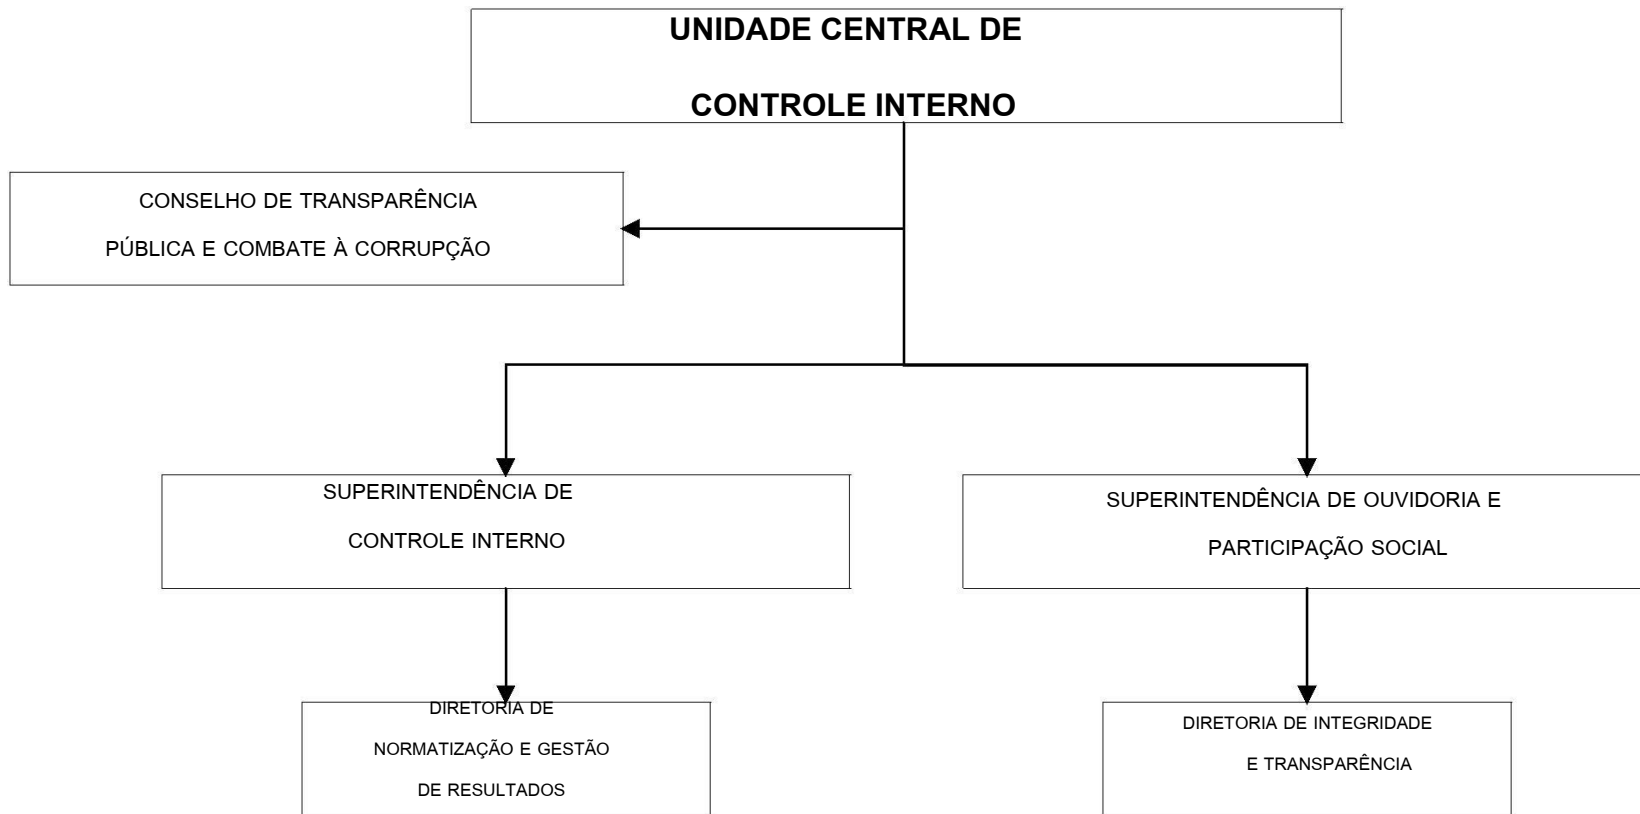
UNIDADE CENTRAL DE

CONTROLE INTERNO

CONSELHO DE TRANSPARÊNCIA

PÚBLICA E COMBATE À CORRUPÇÃO

SUPERINTENDÊNCIA DE

CONTROLE INTERNO

SUPERINTENDÊNCIA DE OUVIDORIA E

PARTICIPAÇÃO SOCIAL

DIRETORIA DE

NORMATIZAÇÃO E GESTÃO

DE RESULTADOS

DIRETORIA DE INTEGRIDADE

E TRANSPARÊNCIA